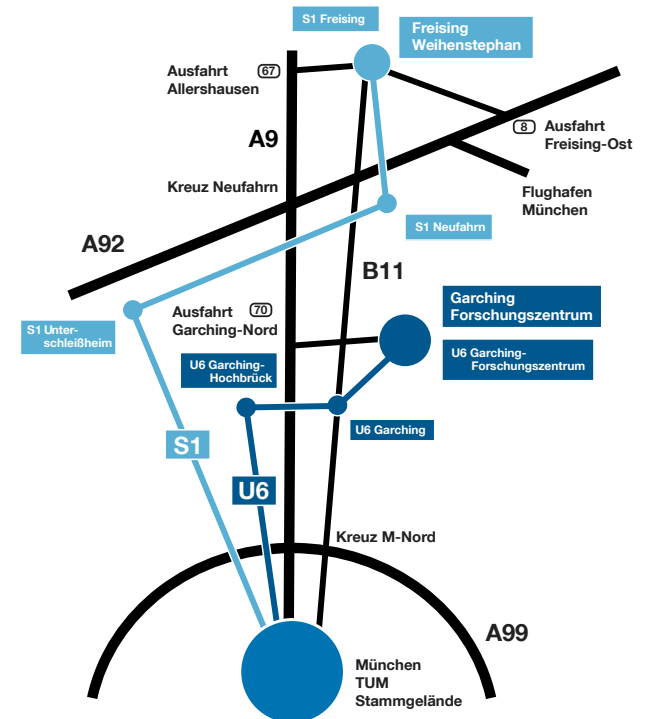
S1 Freising

Freising Weihenstephan

Ausfahrt 67 Allershausen

A9

8 Ausfahrt Freising-Ost

Kreuz Neufahrn

Flughafen München

A92

S1 Neufahrn

B11

Garching Forschungszentrum

Ausfahrt 70 Garching-Nord

S1 Unterschleißheim

U6 Garching-Forschungszentrum

U6 Garching-Hochbrück

U6 Garching

S1

U6

Kreuz M-Nord

A99

München TUM Stammgelände